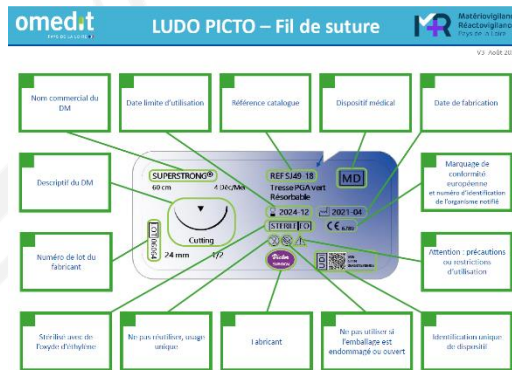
omedit

LUDO PICTO – Fil de suture

Matériovigilance Réactovigilance Pays de la Loire

V3 Août 20

Nom commercial du DM

Date limite d'utilisation

Référence catalogue

Dispositif médical

Date de fabrication

SUPERSTRONG®

60 cm

4.0/Metr

REF SJ49 18

Tresse PGA vert Résorbable

MD

2024-12

2021-04

STERILE EO

Cutting

24 mm

1/2

Descriptif du DM

Marquage de conformité européenne et numéro d'identification de l'organisme notifié

Numéro de lot du fabricant

Attention : précautions ou restrictions d'utilisation

Stérilisé avec de l'oxyde d'éthylène

Ne pas réutiliser, usage unique

Fabricant

Ne pas utiliser si l'emballage est endommagé ou ouvert

Identification unique du dispositif